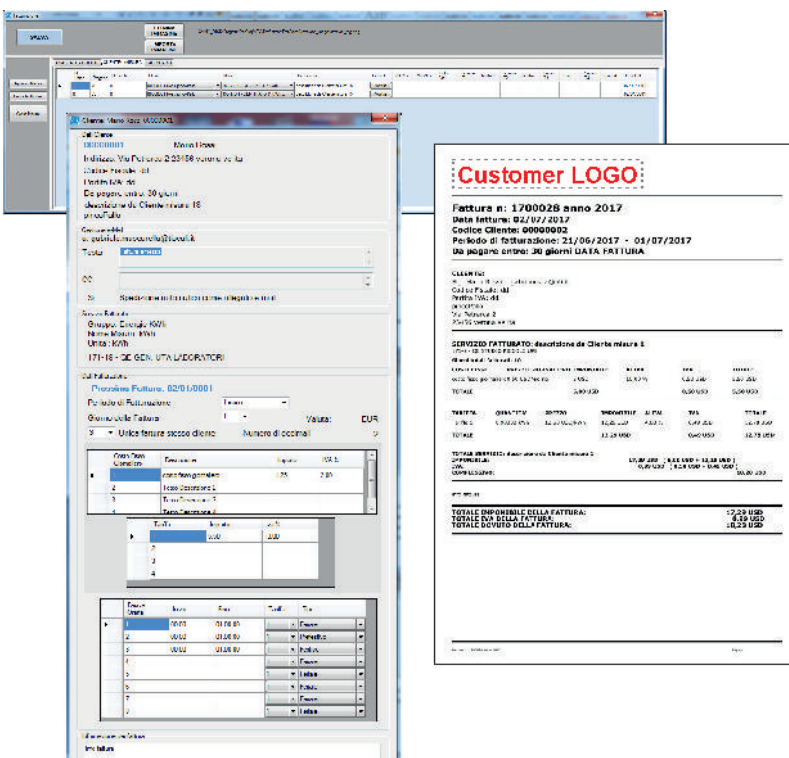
Customer LOGO

Fattura n: 1700028 anno 2017
Data fattura: 02/07/2017
Codice Cliente: 00000002
Periodo di fatturazione: 21/06/2017 - 01/07/2017
Da pagare entro: 30 giorni DATA FATTURA

CLIENTE:

SERVIZIO FATTURATO: descrizione da Cliente misura 1

TOTALE IMPONIBILE DELLA FATTURA: 12,29 USD
TOTALE IVA DELLA FATTURA: 8,69 USD
TOTALE DOVUTO DELLA FATTURA: 20,25 USD

Cliente: Mario Rossi 00000001
Dati Cliente
00000001 Mario Rossi
Indirizzo: Via Pietrarsa 2 23456 verona verona
Codice Fiscale: rl
Partita IVA: rkl
Da pagare entro: 30 giorni
descrizione da Cliente misura 18
Servizio Fatturato
Gruppo: Energia KWh
Nome Misura: KWh
Unita: KWh
171-18 - DE GEN. UTA LABORATORI
Dati Fatturazione
Prossima Fattura: 02/01/0001
Periodo di Fatturazione
Giorno della Fattura
Valuta: EUR
Unica fattura stesso cliente
Numero di decimali
Testo
CC
Spedizione della fattura come allegato e mail
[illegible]